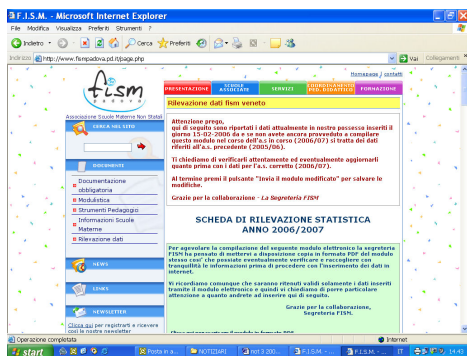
F.I.S.M. - Microsoft Internet Explorer

File Modifica Visualizza Preferiti Strumenti ?

Indietro Cerca Preferiti

Indirizzo http://www.fismpadova.pd.it/page.php Vai Collegamenti

Homepage | contatti

fism padova

Associazione Scuole Materne Non Statali

PRESENTAZIONE SCUOLE ASSOCIATE SERVIZI COORDINAMENTO PED. DIDATTICO FORMAZIONE

CERCA NEL SITO

DOCUMENTI

Documentazione obbligatoria

Modulistica

Strumenti Pedagogici

Informazioni Scuole Materne

Rilevazione dati

NEWS

LINKS

NEWSLETTER

Clicca qui per registrarti e ricevere così le nostre newsletter

Rilevazione dati fism veneto

Attenzione prego,
qui di seguito sono riportati i dati attualmente in nostro possesso inseriti il giorno 15-02-2006 da e se non avete ancora provveduto a compilare questo modulo nel corso dell'a.s. in corso (2006/07) si tratta dei dati riferiti all'a.s. precedente (2005/06).

Ti chiediamo di verificarli attentamente ed eventualmente aggiornarli perchè siano corretti con i dati per l'a.s. corrente (2006/07).

Al termine premi il pulsante "Invia il modulo modificato" per salvare le modifiche.

Grazie per la collaborazione - La Segreteria FISM

SCHEDA DI RILEVAZIONE STATISTICA
ANNO 2006/2007

Per agevolare la compilazione del seguente modulo elettronico la segreteria FISM ha pensato di mettervi a disposizione copia in formato PDF del modulo stesso così che possiate eventualmente verificare e raccogliere con tranquillità le informazioni prima di procedere con l'inserimento dei dati in internet.

Vi ricordiamo comunque che saranno ritenuti validi solamente i dati inseriti tramite il modulo elettronico e quindi vi chiediamo di porre particolare attenzione a quanto andrete ad inserire qui di seguito.

Grazie per la collaborazione,
Segreteria FISM.

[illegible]

Operazione completata Internet

start Posta in a... NOTIZIARI not 3 200... F.I.S.M. - ... F.I.S.M. - ... IT 14:43